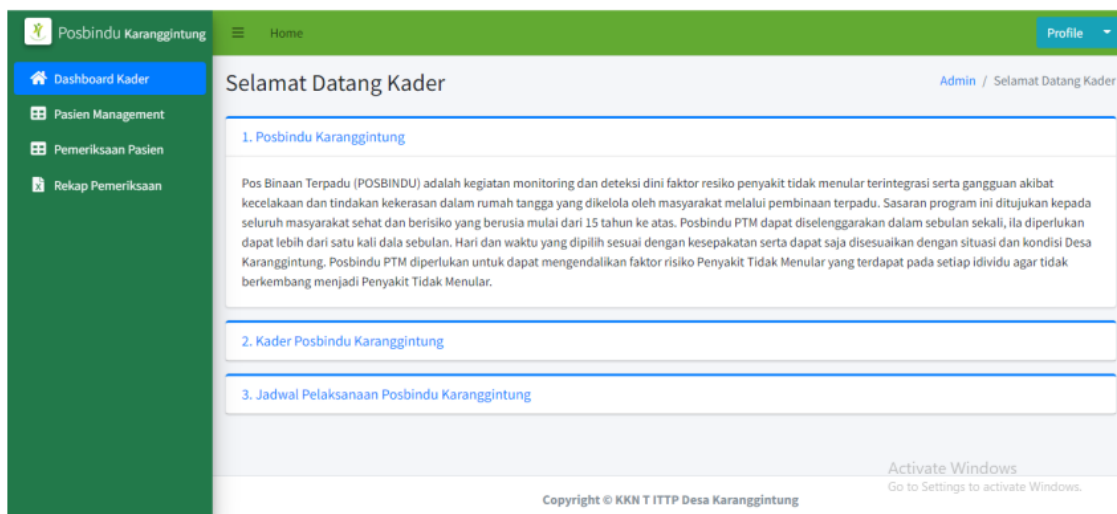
Posbindu Karanggintung

Dashboard Kader

Pasien Management

Pemeriksaan Pasien

Rekap Pemeriksaan

Home

Profile

Selamat Datang Kader

Admin / Selamat Datang Kader

1. Posbindu Karanggintung

Pos Binaan Terpadu (POSBINDU) adalah kegiatan monitoring dan deteksi dini faktor resiko penyakit tidak menular terintegrasi serta gangguan akibat kecelakaan dan tindakan kekerasan dalam rumah tangga yang dikelola oleh masyarakat melalui pembinaan terpadu. Sasaran program ini ditujukan kepada seluruh masyarakat sehat dan berisiko yang berusia mulai dari 15 tahun ke atas. Posbindu PTM dapat diselenggarakan dalam sebulan sekali, ila diperlukan dapat lebih dari satu kali dala sebulan. Hari dan waktu yang dipilih sesuai dengan kesepakatan serta dapat saja disesuaikan dengan situasi dan kondisi Desa Karanggintung. Posbindu PTM diperlukan untuk dapat mengendalikan faktor risiko Penyakit Tidak Menular yang terdapat pada setiap idividu agar tidak berkembang menjadi Penyakit Tidak Menular.

2. Kader Posbindu Karanggintung

3. Jadwal Pelaksanaan Posbindu Karanggintung

Activate Windows
Go to Settings to activate Windows.

Copyright © KKN T ITTP Desa Karanggintung